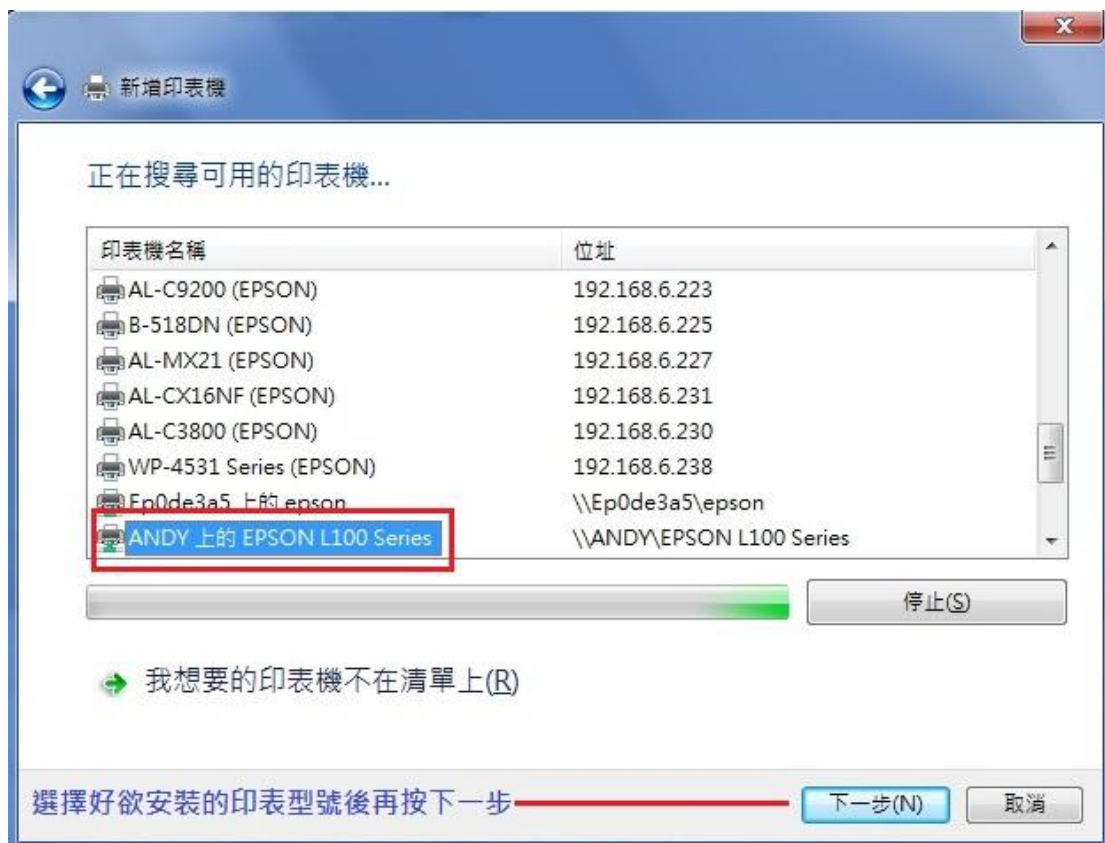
新增印表機

正在搜尋可用的印表機...

| 印表機名稱 | 位址 |
|---|---|
| AL-C9200 (EPSON) | 192.168.6.223 |
| B-518DN (EPSON) | 192.168.6.225 |
| AL-MX21 (EPSON) | 192.168.6.227 |
| AL-CX16NF (EPSON) | 192.168.6.231 |
| AL-C3800 (EPSON) | 192.168.6.230 |
| WP-4531 Series (EPSON) | 192.168.6.238 |
| Ep0de3a5 上的 epson | \\Ep0de3a5\epson |
| ANDY 上的 EPSON L100 Series | \\ANDY\EPSON L100 Series |

停止(S)

我想要的印表機不在清單上(R)

選擇好欲安裝的印表型號後再按下一步

下一步(N)

取消